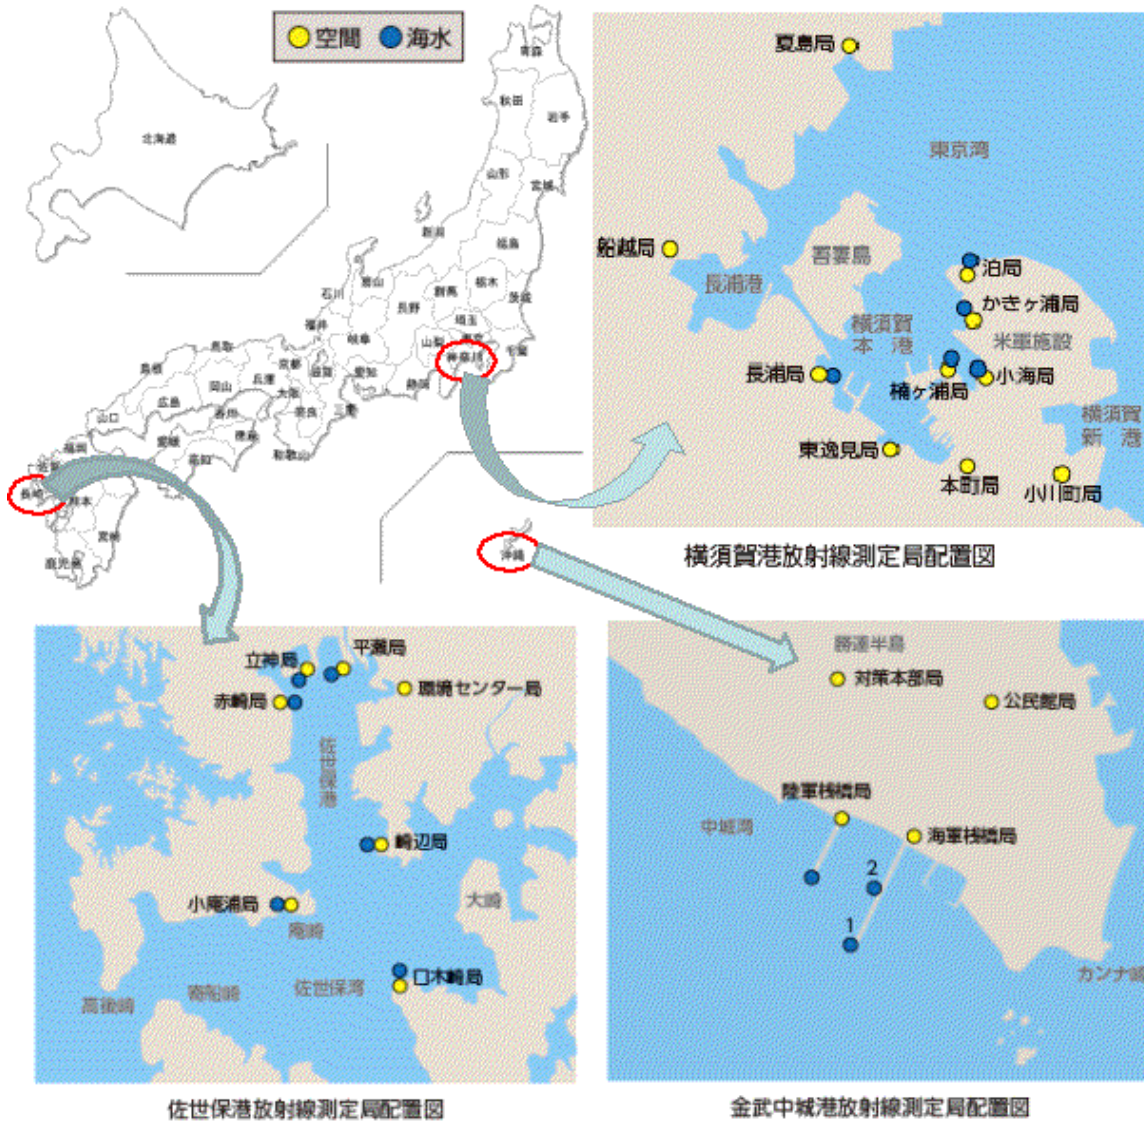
空間 海水

北海道

青森
秋田
岩手
山形
宮城
新潟
福島
石川
富山
群馬
栃木
長野
茨城
福井
埼玉
岐阜
山梨
東京
千葉
神奈川
島根
鳥取
京都
滋賀
愛知
静岡
山口
広島
岡山
兵庫
大阪
奈良
三重
福岡
愛媛
香川
徳島
和歌山
佐賀
高知
長崎
熊本
宮崎
鹿児島
沖縄

夏島局
東京湾
船越局
吾妻島
長浦港
泊局
かきヶ浦局
横須賀本港
米軍施設
長浦局
楠ヶ浦局
小海局
横須賀新港
東逸見局
本町局
小川町局

横須賀港放射線測定局配置図

平瀬局
立神局
環境センター局
赤崎局
佐世保港
崎辺局
小庵浦局
大崎
庵崎
口木崎局
高後崎
寄船鼻
佐世保湾

佐世保港放射線測定局配置図

勝連半島
対策本部局
公民館局
陸軍桟橋局
中城湾
海軍桟橋局
2
1
カンナ崎

金武中城港放射線測定局配置図